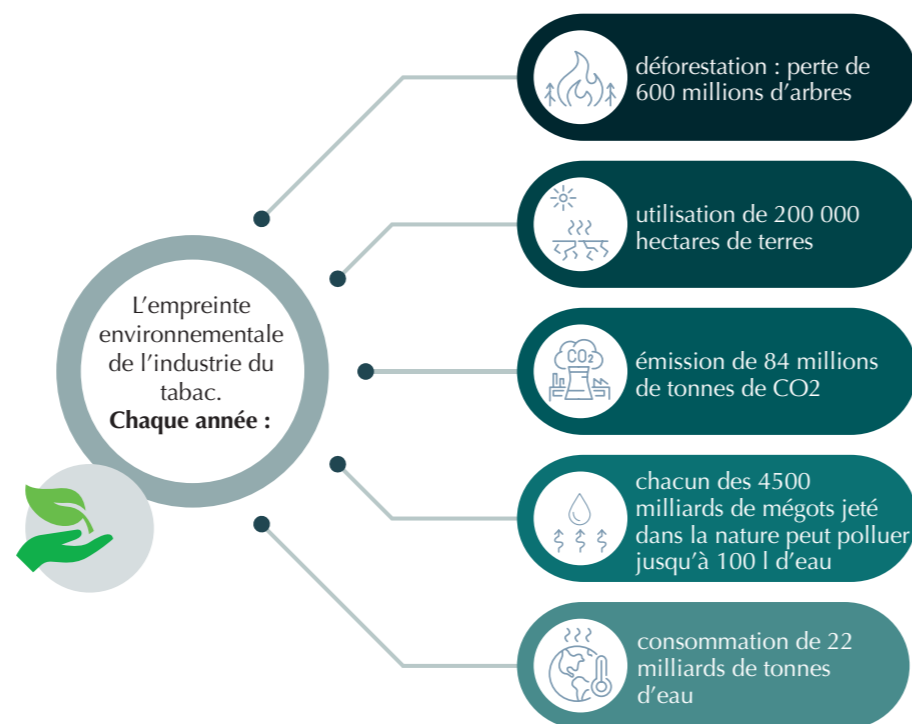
L’empreinte environnementale de l’industrie du tabac.
**Chaque année :**

déforestation : perte de 600 millions d’arbres

utilisation de 200 000 hectares de terres

$CO_2$

émission de 84 millions de tonnes de CO2

chacun des 4500 milliards de mégots jeté dans la nature peut polluer jusqu’à 100 l d’eau

consommation de 22 milliards de tonnes d’eau